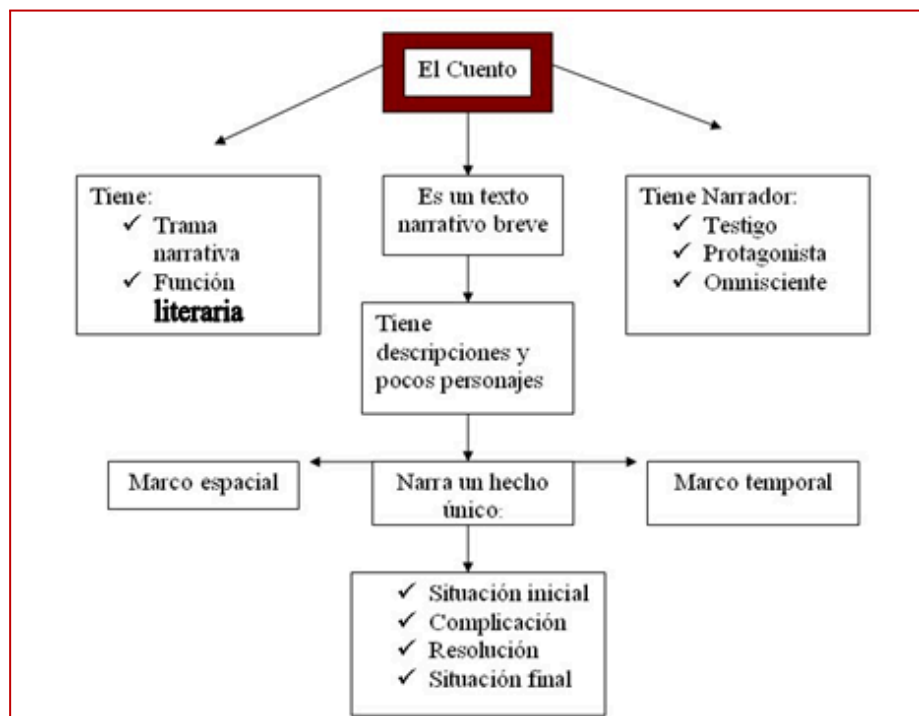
El Cuento

Tiene:
✓ Trama narrativa
✓ Función literaria

Es un texto narrativo breve

Tiene Narrador:
✓ Testigo
✓ Protagonista
✓ Omnisciente

Tiene descripciones y pocos personajes

Marco espacial

Narra un hecho único:

Marco temporal

✓ Situación inicial
✓ Complicación
✓ Resolución
✓ Situación final